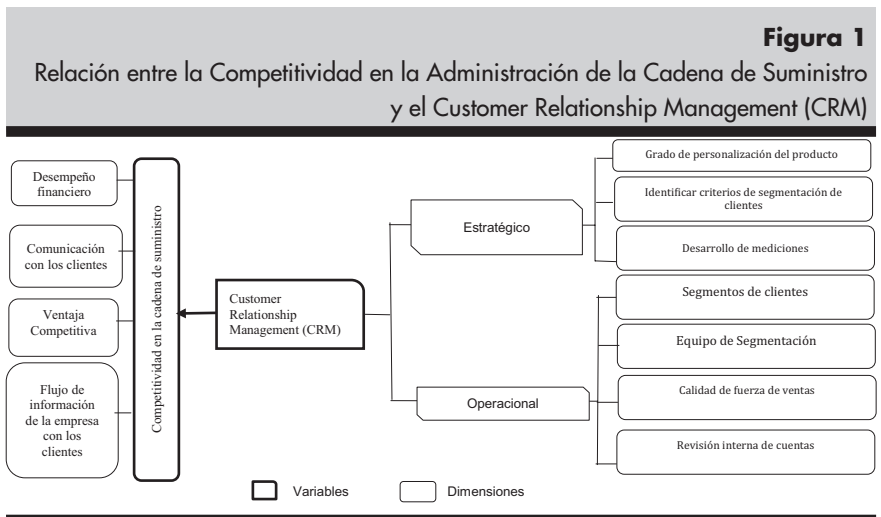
**Figura 1**
Relación entre la Competitividad en la Administración de la Cadena de Suministro y el Customer Relationship Management (CRM)

Desempeño financiero

Comunicación con los clientes

Ventaja Competitiva

Flujo de información de la empresa con los clientes

Competitividad en la cadena de suministro

Customer Relationship Management (CRM)

Estratégico

Operacional

Grado de personalización del producto

Identificar criterios de segmentación de clientes

Desarrollo de mediciones

Segmentos de clientes

Equipo de Segmentación

Calidad de fuerza de ventas

Revisión interna de cuentas

Variables

Dimensiones